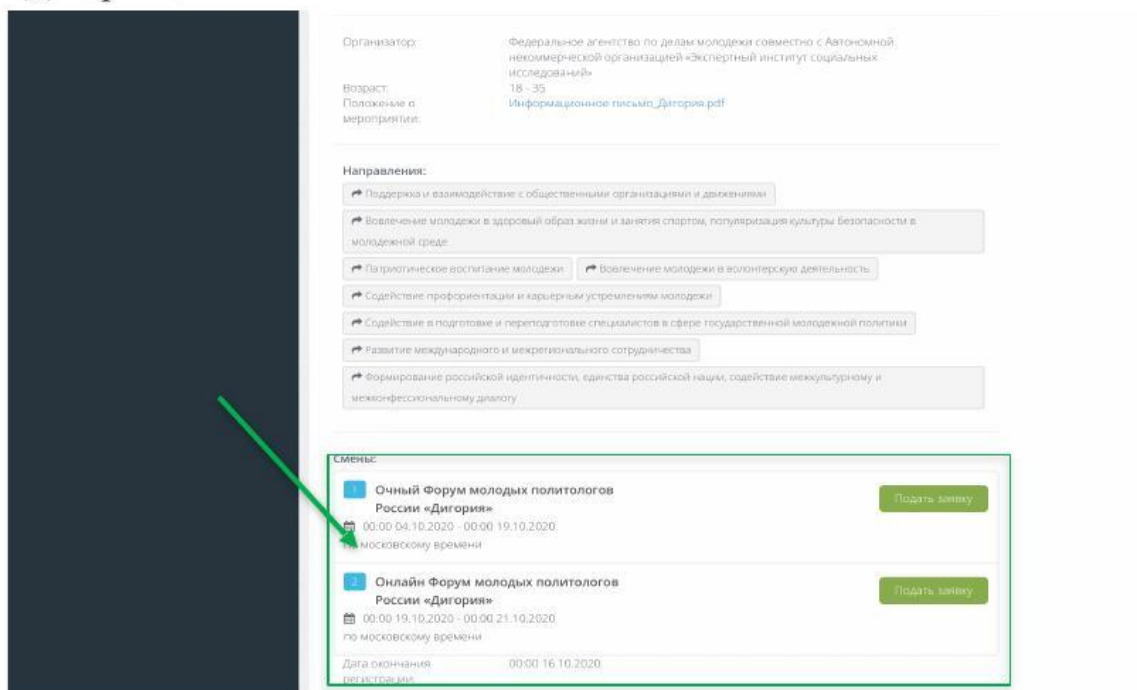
Организатор: Федеральное агентство по делам молодежи совместно с Автономной некоммерческой организацией «Экспертный институт социальных исследований»

Возраст: 18 - 35

Положение о мероприятии: Информационное письмо_Дигория.pdf

Направления:

Поддержка и взаимодействие с общественными организациями и движениями

Вовлечение молодежи в здоровый образ жизни и занятия спортом, популяризация культуры безопасности в молодежной среде

Патриотическое воспитание молодежи

Вовлечение молодежи в волонтерскую деятельность

Содействие профориентации и карьерным устремлениям молодежи

Содействие в подготовке и переподготовке специалистов в сфере государственной молодежной политики

Развитие международного и межрегионального сотрудничества

Формирование российской идентичности, единства российской нации, содействие межкультурному и межконфессиональному диалогу

Смены:

1 Очный Форум молодых политологов России «Дигория»

00:00 04.10.2020 - 00:00 19.10.2020 по московскому времени

Подать заявку

2 Онлайн Форум молодых политологов России «Дигория»

00:00 19.10.2020 - 00:00 21.10.2020 по московскому времени

Подать заявку

Дата окончания регистрации: 00:00 16.10.2020